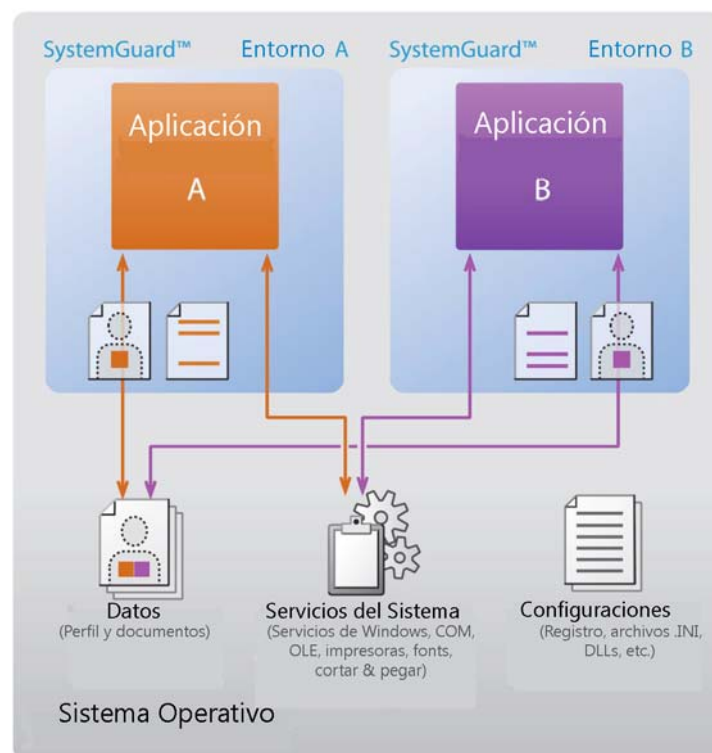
SystemGuard™ Entorno A

SystemGuard™ Entorno B

Aplicación A

Aplicación B

Datos
(Perfil y documentos)

Servicios del Sistema
(Servicios de Windows, COM, OLE, impresoras, fonts, cortar & pegar)

Configuraciones
(Registro, archivos .INI, DLLs, etc.)

Sistema Operativo